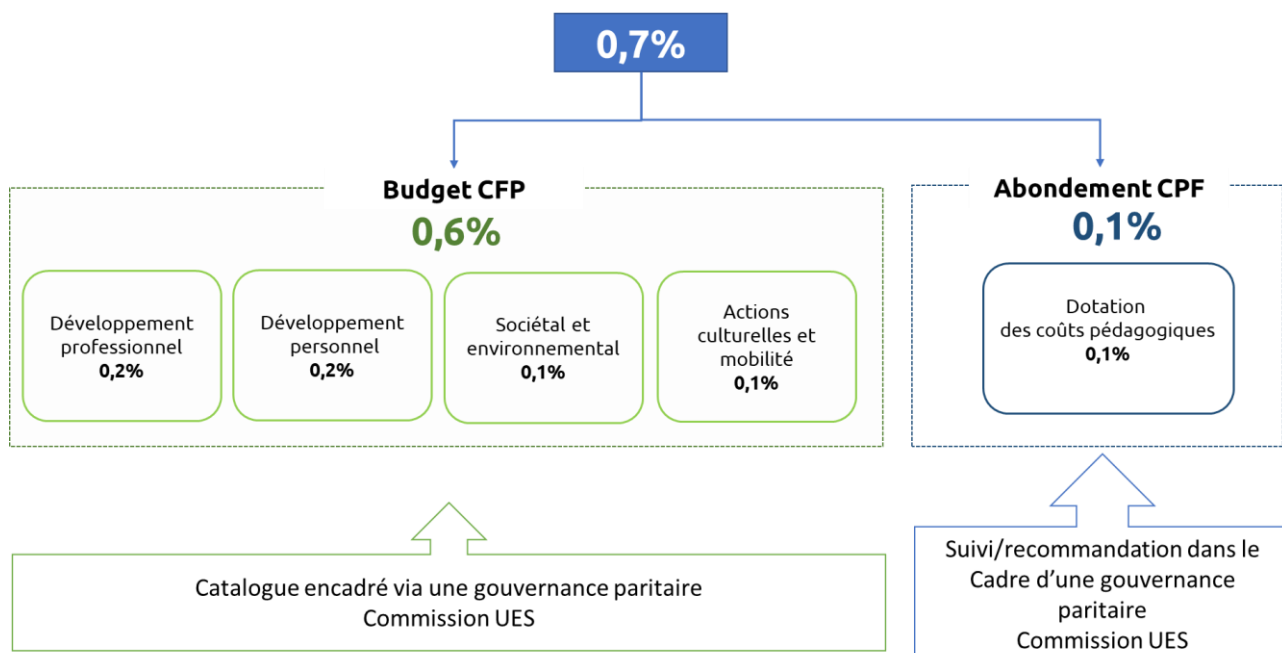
0,7%

Budget CFP
0,6%

Développement professionnel
0,2%

Développement personnel
0,2%

Sociétal et environnemental
0,1%

Actions culturelles et mobilité
0,1%

Abondement CPF
0,1%

Dotation des coûts pédagogiques
0,1%

Catalogue encadré via une gouvernance paritaire
Commission UES

Suivi/recommandation dans le Cadre d'une gouvernance paritaire
Commission UES